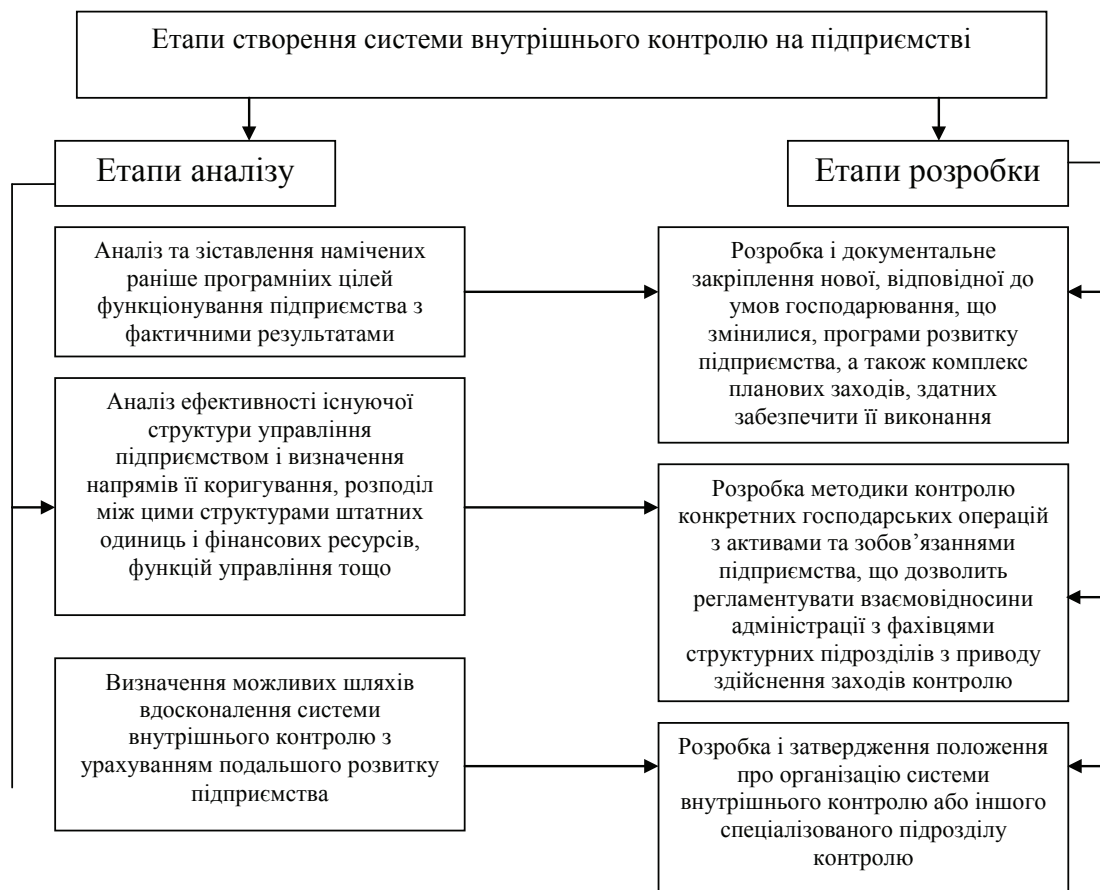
Етапи створення системи внутрішнього контролю на підприємстві

Етапи аналізу

Аналіз та зіставлення намічених раніше програмніих цілей функціонування підприємства з фактичними результатами

Аналіз ефективності існуючої структури управління підприємством і визначення напрямів її коригування, розподіл між цими структурами штатних одиниць і фінансових ресурсів, функцій управління тощо

Визначення можливих шляхів вдосконалення системи внутрішнього контролю з урахуванням подальшого розвитку підприємства

Етапи розробки

Розробка і документальне закріплення нової, відповідної до умов господарювання, що змінилися, програми розвитку підприємства, а також комплекс планових заходів, здатних забезпечити її виконання

Розробка методики контролю конкретних господарських операцій з активами та зобов'язаннями підприємства, що дозволить регламентувати взаємовідносини адміністрації з фахівцями структурних підрозділів з приводу здійснення заходів контролю

Розробка і затвердження положення про організацію системи внутрішнього контролю або іншого спеціалізованого підрозділу контролю